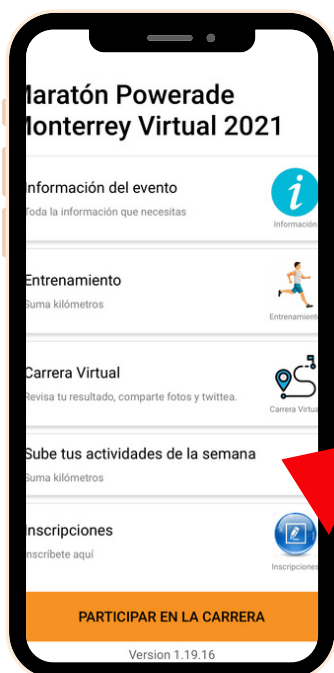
Maratón Powerade Monterrey Virtual 2021

Información del evento
Toda la información que necesitas
Información

Entrenamiento
Suma kilómetros
Entrenamiento

Carrera Virtual
Revisa tu resultado, comparte fotos y twittea.
Carrera Virtu

Sube tus actividades de la semana
Suma kilómetros

Inscripciones
Inscríbete aquí
Inscripciones

PARTICIPAR EN LA CARRERA

Version 1.19.16